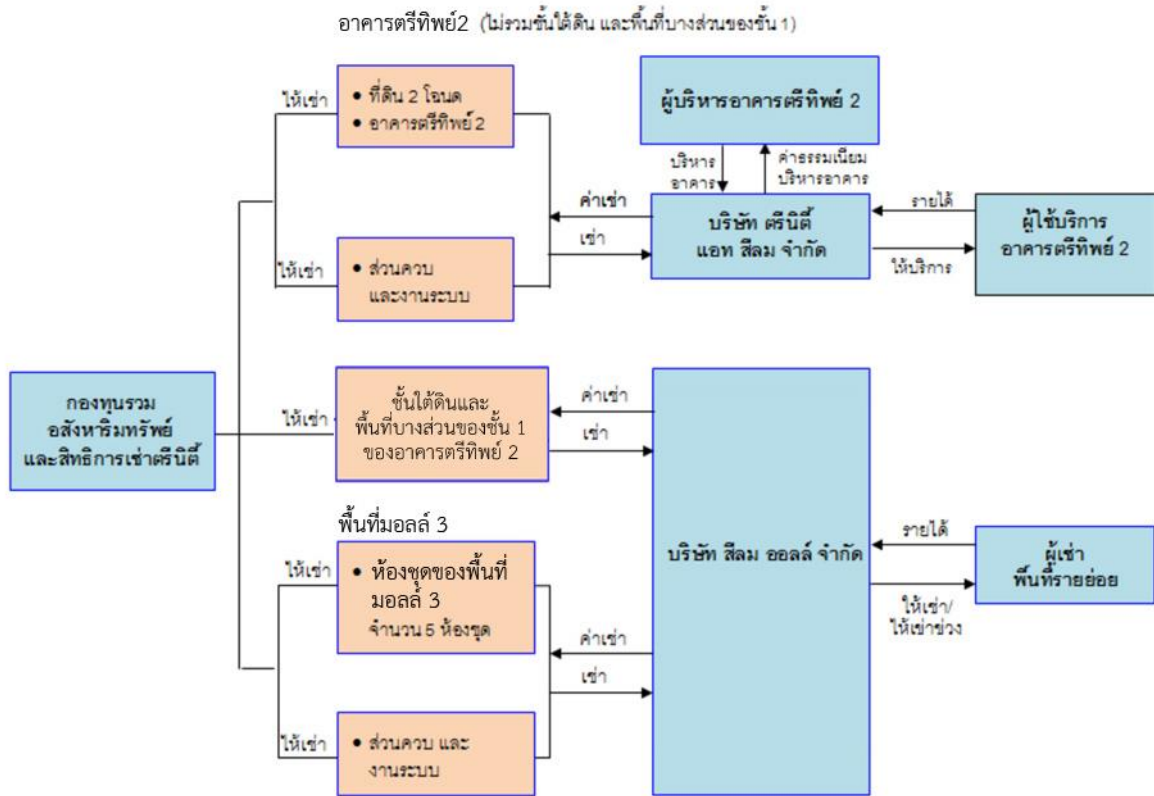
อาคารตรีทิพย์2 (ไม่รวมชั้นใต้ดิน และพื้นที่บางส่วนของชั้น 1)

ให้เช่า

• ที่ดิน 2 โฉนด
• อาคารตรีทิพย์ 2

ผู้บริหารอาคารตรีทิพย์ 2

บริหารอาคาร

ค่าธรรมเนียมบริหารอาคาร

ค่าเช่า

เช่า

บริษัท ตรีนิตี้ แอท สีลม จำกัด

รายได้

ให้บริการ

ผู้ใช้บริการอาคารตรีทิพย์ 2

ให้เช่า

• ส่วนควบและงานระบบ

กองทุนรวมอสังหาริมทรัพย์และสิทธิการเช่าตรีนิตี้

ให้เช่า

ชั้นใต้ดินและพื้นที่บางส่วนของชั้น 1 ของอาคารตรีทิพย์ 2

ค่าเช่า

เช่า

บริษัท สีลม ออลล์ จำกัด

รายได้

ให้เช่า/ให้เช่าช่วง

ผู้เช่าพื้นที่รายย่อย

พื้นที่มอลล์ 3

ให้เช่า

• ห้องชุดของพื้นที่มอลล์ 3 จำนวน 5 ห้องชุด

ค่าเช่า

เช่า

ให้เช่า

• ส่วนควบ และงานระบบ